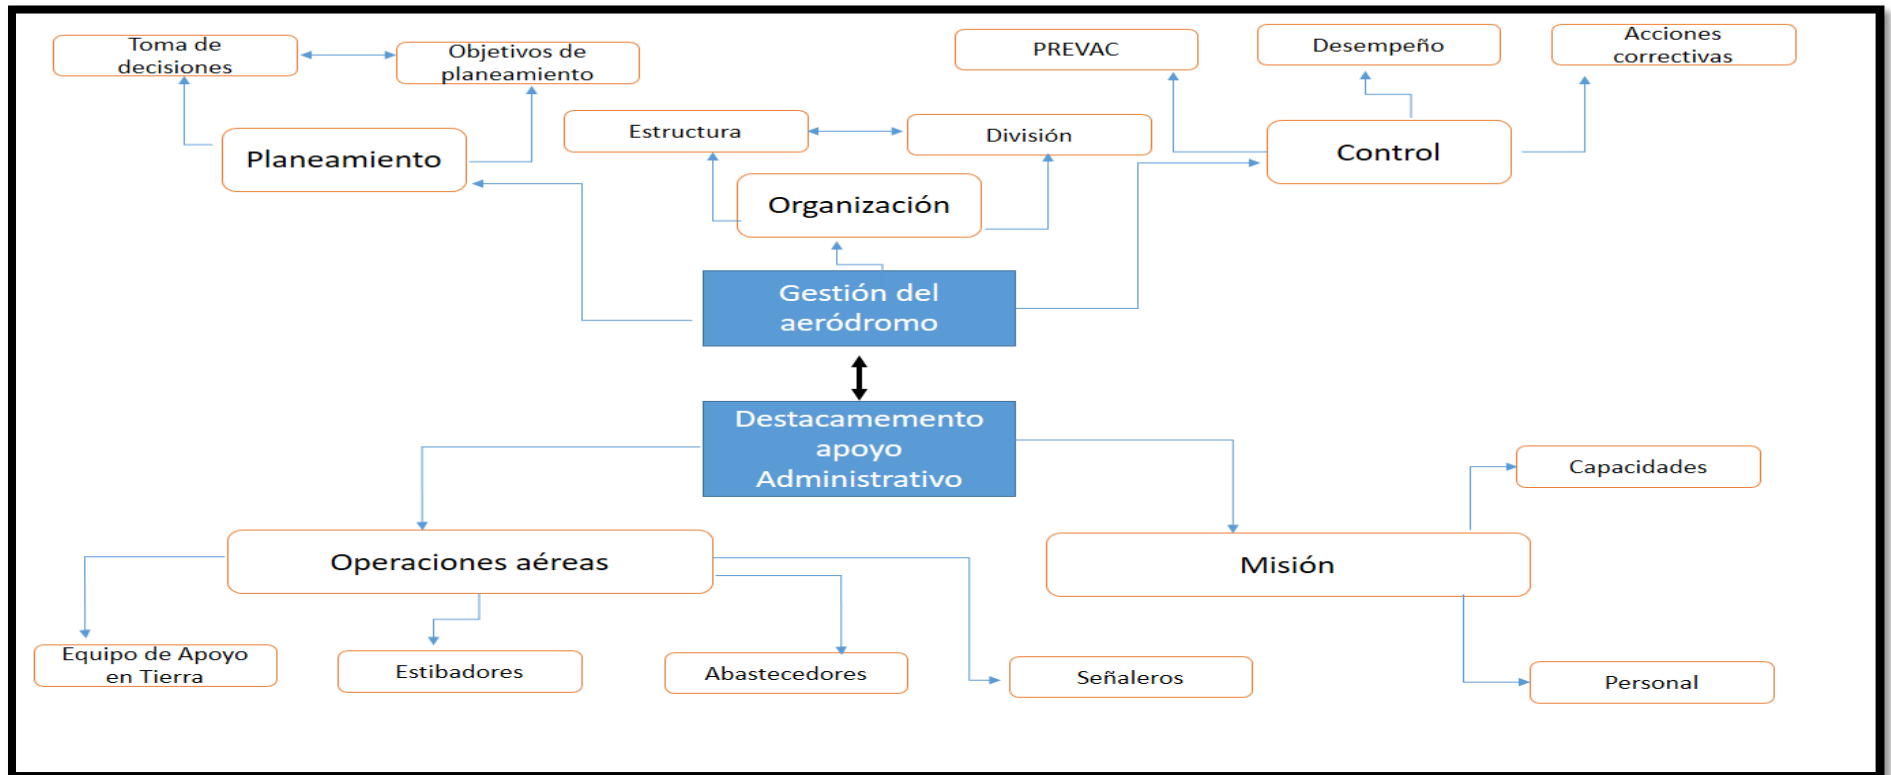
Toma de decisiones

Objetivos de planeamiento

PREVAC

Desempeño

Acciones correctivas

Estructura

División

Planeamiento

Control

Organización

Gestión del aeródromo

Destacamemento apoyo Administrativo

Capacidades

Operaciones aéreas

Misión

Equipo de Apoyo en Tierra

Estibadores

Abastecedores

Señaleros

Personal